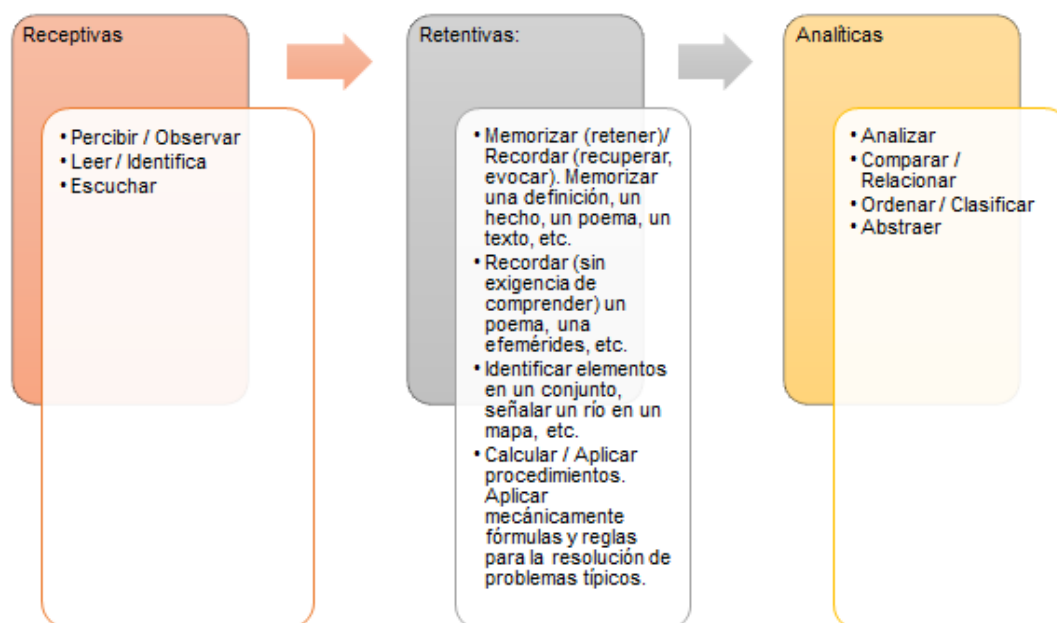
Receptivas

• Percibir / Observar
• Leer / Identifica
• Escuchar

Retentivas:

• Memorizar (retener)/ Recordar (recuperar, evocar). Memorizar una definición, un hecho, un poema, un texto, etc.
• Recordar (sin exigencia de comprender) un poema, una efemérides, etc.
• Identificar elementos en un conjunto, señalar un río en un mapa, etc.
• Calcular / Aplicar procedimientos. Aplicar mecánicamente fórmulas y reglas para la resolución de problemas típicos.

Analíticas

• Analizar
• Comparar / Relacionar
• Ordenar / Clasificar
• Abstraer